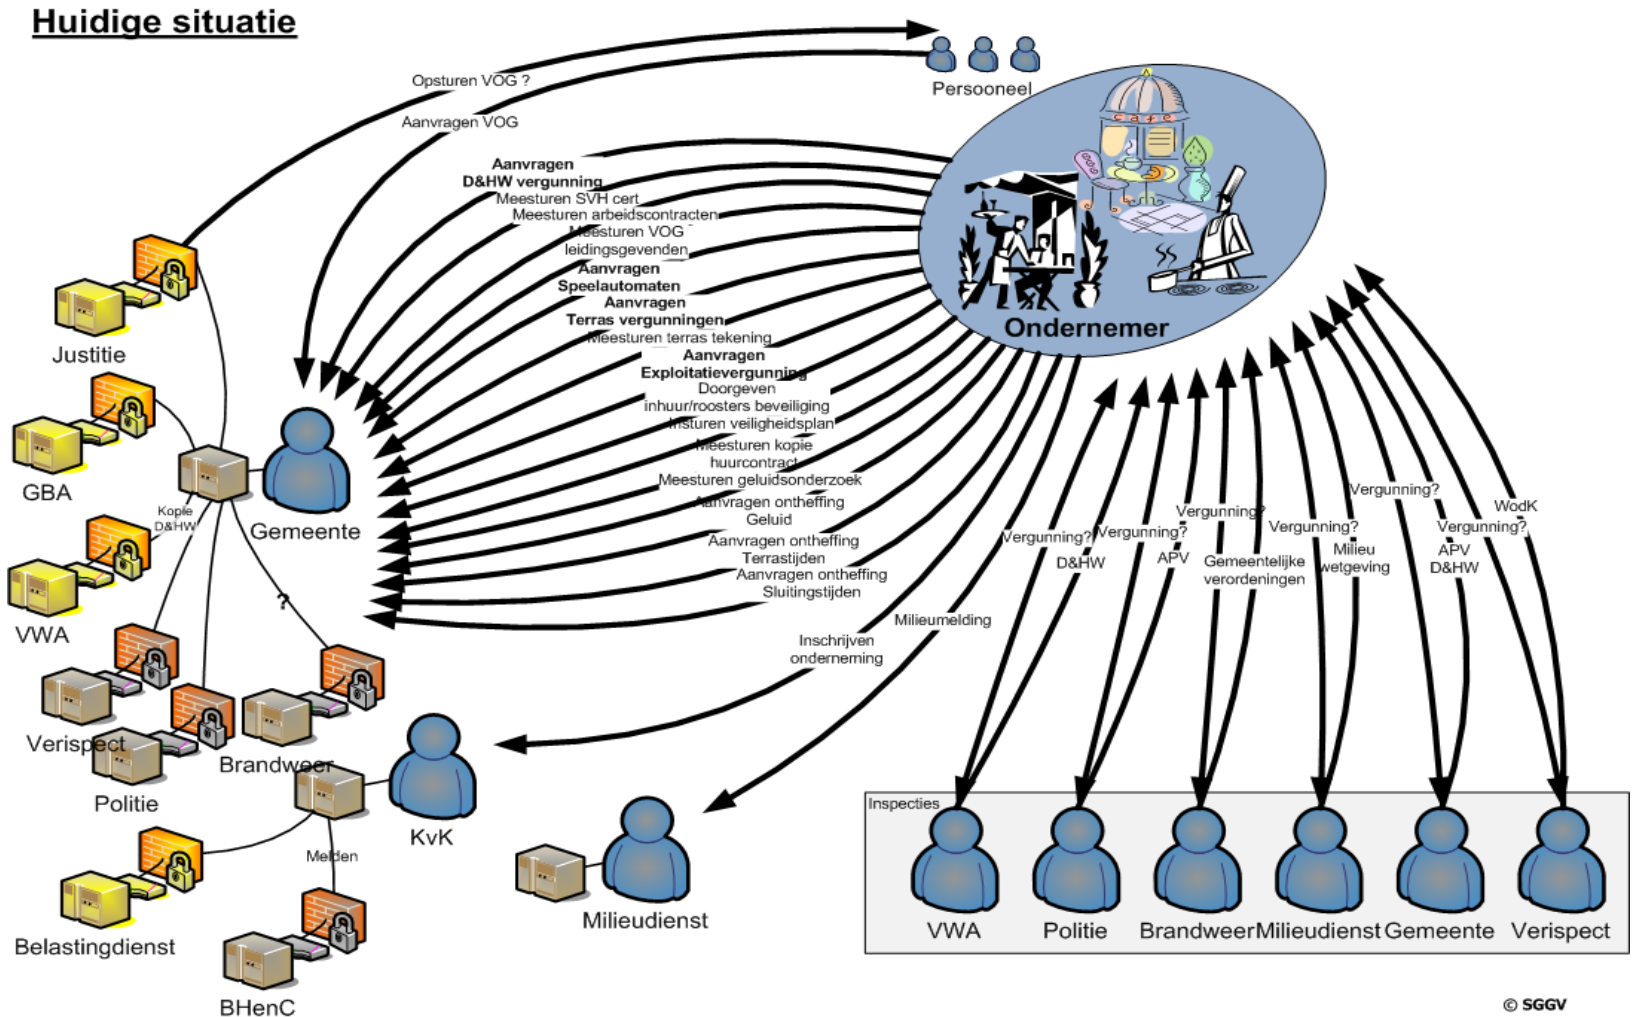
Huidige situatie

Opsturen VOG ?

Aanvragen VOG

Persooneel

Ondernemer

Aanvragen
D&HW vergunning
Meesturen SVH cert
Meesturen arbeidscontracten
Meesturen VOG
leidingsgevenden
Aanvragen
Speelautomaten
Aanvragen
Terras vergunningen
Meesturen terras tekening
Aanvragen
Exploitatievergunning
Doorgeven
inhuur/roosters beveiliging
Insturen veiligheidsplan
Meesturen kopie
huurcontract
Meesturen geluidsonderzoek
Aanvragen ontheffing
Geluid
Aanvragen ontheffing
Terrastijden
Aanvragen ontheffing
Sluitingstijden

Inschrijven
onderneming

Milieumelding

Vergunning?
D&HW
Vergunning?
APV
Vergunning?
Gemeentelijke
verordeningen
Vergunning?
Milieu
wetgeving
Vergunning?
APV
D&HW
Vergunning?
WodK

Justitie

GBA

Kopie
D&HW

VWA

Gemeente

?

Verispect

Politie

Brandweer

KvK

Melden

Belastingdienst

BHenC

Milieudienst

Inspecties

VWA

Politie

Brandweer

Milieudienst

Gemeente

Verispect

© SGGV